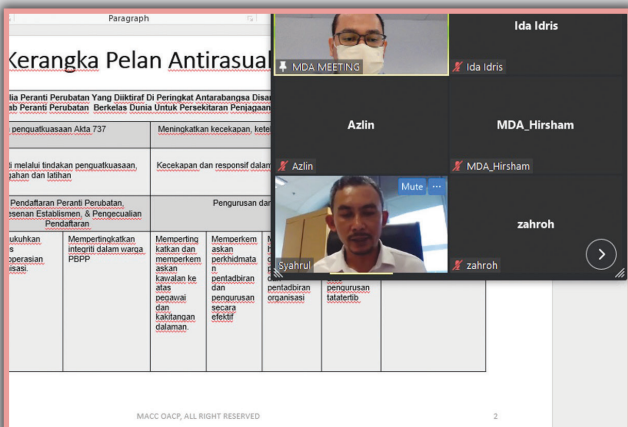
Paragraph

Kerangka Pelan Antirasuah

lia Peranti Perubatan Yang Diiktiraf Di Peringkat Antarabangsa Disa
ab Peranti Perubatan Berkelas Dunia Untuk Persekitaran Penjagaan

| penguatkuasaan Akta 737 | | Meningkatkan kecekapan, kete | | | | |
|---|---|---|---|---|---|---|
| ti melalui tindakan penguatkuasaan, ghan dan latihan | | Kecekapan dan responsif dalam | | | | |
| Pendaftaran Peranti Perubatan, esenan Establismen, & Pengecualian Pendaftaran | | Pengurusan dan | | | | |
| ukuhkan s operasian isasi. | Mempertingkatkan integriti dalam warga PBPP | Mempertingkatkan dan memperkemaskan kawalan ke atas pegawai dan kakitangan dalaman. | Memperkemaskan perkhidmatan pentadbiran dan pengurusan secara efektif | M h pentadbiran organisasi | pengurusan tatatertib | |

MACC OACP, ALL RIGHT RESERVED

2

MDA MEETING

Ida Idris

Ida Idris

Azlin

Azlin

MDA_Hirsham

MDA_Hirsham

Mute

Syahrul

zahroh

zahroh